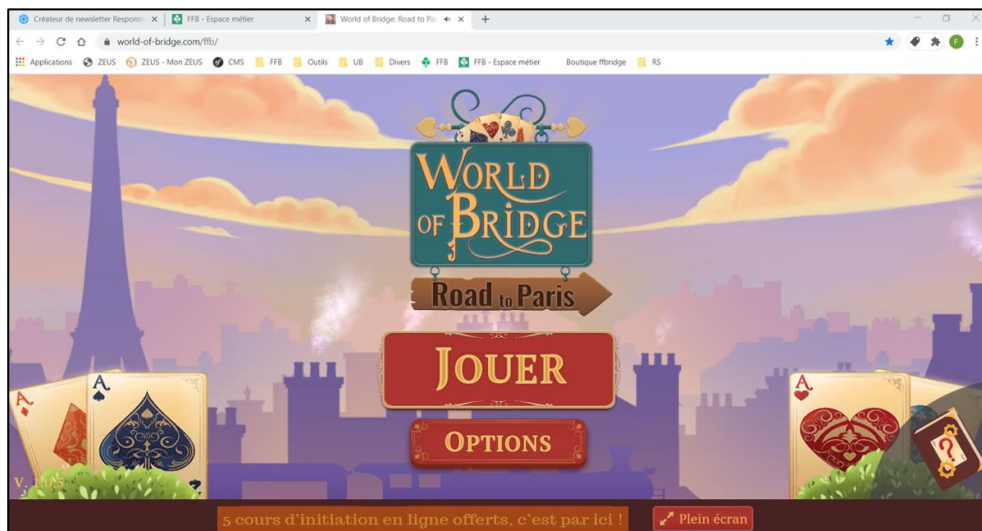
Créateur de newsletter Respons
FFB - Espace métier
World of Bridge: Road to Pa

world-of-bridge.com/ffb/

Applications ZEUS ZEUS - Mon ZEUS CMS FFB Outils UB Divers FFB FFB - Espace métier Boutique ffbridge RS

WORLD OF BRIDGE

Road to Paris

JOUER

OPTIONS

A

A

V. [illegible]

5 cours d'initiation en ligne offerts, c'est par ici !

Plein écran